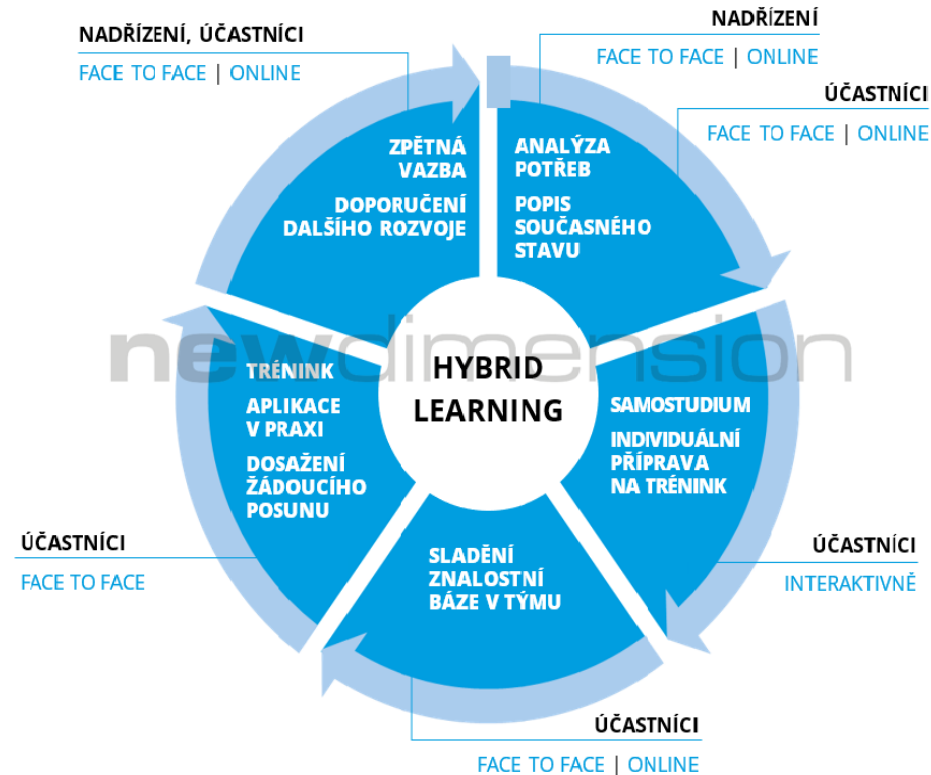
NADŘÍZENÍ, ÚČASTNÍCI
FACE TO FACE | ONLINE

NADŘÍZENÍ
FACE TO FACE | ONLINE

ÚČASTNÍCI
FACE TO FACE | ONLINE

ZPĚTNÁ VAZBA

DOPORUČENÍ DALŠÍHO ROZVOJE

ANALÝZA POTŘEB

POPIS SOUČASNÉHO STAVU

newdimension

TRÉNINK

APLIKACE V PRAXI

DOSAŽENÍ ŽÁDOUCÍHO POSUNU

HYBRID LEARNING

SAMOSTUDIUM

INDIVIDUÁLNÍ PŘÍPRAVA NA TRÉNINK

ÚČASTNÍCI
FACE TO FACE

SLADĚNÍ ZNALOSTNÍ BÁZE V TÝMU

ÚČASTNÍCI
INTERAKTIVNĚ

ÚČASTNÍCI
FACE TO FACE | ONLINE